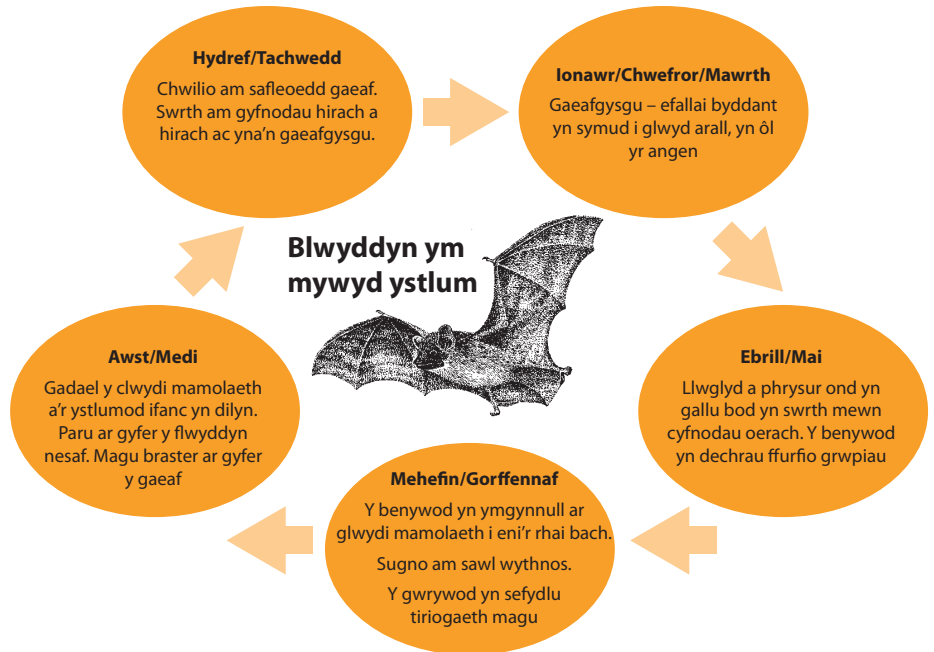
Blwyddyn ym mywyd ystlum

Hydref/Tachwedd
Chwilio am safleoedd gaeaf. Swrth am gyfnodau hirach a hirach ac yna'n gaeafgysgu.

Ionawr/Chwefror/Mawrth
Gaeafgysgu – efallai byddant yn symud i glwyd arall, yn ôl yr angen

Ebrill/Mai
Llwglyd a phrysur ond yn gallu bod yn swrth mewn cyfnodau oerach. Y benywod yn dechrau ffurfio grwpiau

Mehefin/Gorffennaf
Y benywod yn ymgynnull ar glwydi mamolaeth i eni'r rhai bach.
Sugno am sawl wythnos.
Y gwrywod yn sefydlu tiriogaeth magu

Awst/Medi
Gadael y clwydi mamolaeth a'r ystlumod ifanc yn dilyn. Paru ar gyfer y flwyddyn nesaf. Magu braster ar gyfer y gaeaf